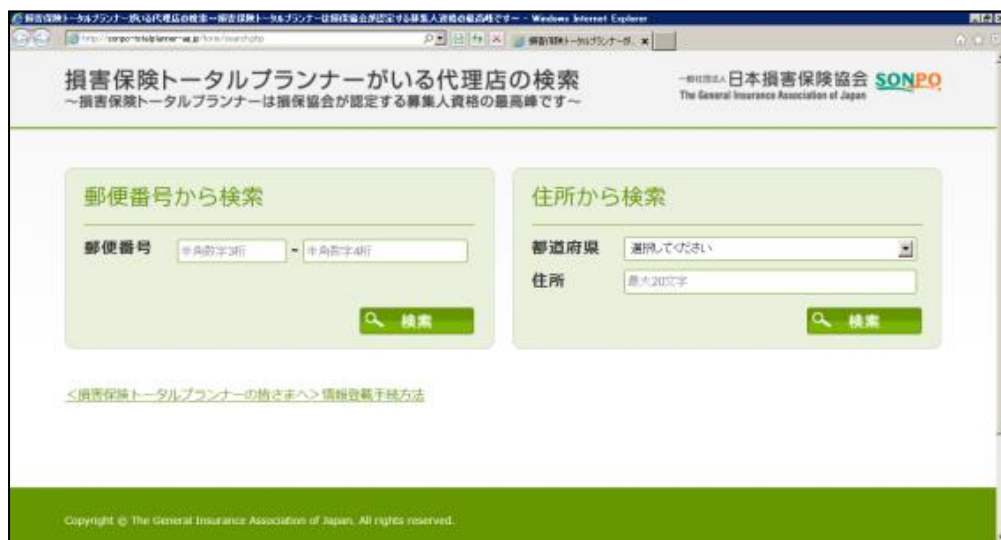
損害保険トータルプランナーがいる代理店の検索－損害保険トータルプランナーは損保協会が認定する募集人資格の最高峰です～ - Windows Internet Explorer

http://sonpo-totalplanner-ws.jp/form/search.php

損害保険トータルプランナーが... ×

損害保険トータルプランナーがいる代理店の検索
～損害保険トータルプランナーは損保協会が認定する募集人資格の最高峰です～

一般社団法人 日本損害保険協会 SONPO
The General Insurance Association of Japan

郵便番号から検索

郵便番号 半角数字3桁 - 半角数字4桁

検索

住所から検索

都道府県 選択してください

住所 最大20文字

検索

＜損害保険トータルプランナーの皆さまへ＞情報登載手続方法

Copyright © The General Insurance Association of Japan. All rights reserved.